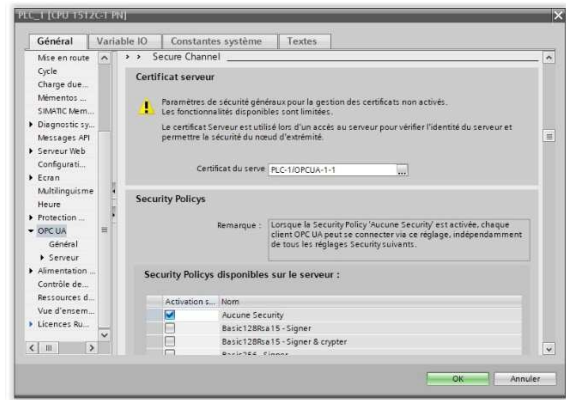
PLC_1 [CPU 1512C-1 PN]

Général | Variable IO | Constantes système | Textes

Mise en route
Cycle
Charge due...
Mémentos ...
SIMATIC Mem...
▸ Diagnostic sy...
Messages API
▸ Serveur Web
Configurati...
▸ Ecran
Multilinguisme
Heure
▸ Protection ...
▾ OPC UA
Général
▸ Serveur
▸ Alimentation ...
Contrôle de...
Ressources d...
Vue d'ensem...
▸ Licences Ru...

> > Secure Channel

Certificat serveur

Paramètres de sécurité généraux pour la gestion des certificats non activés. Les fonctionnalités disponibles sont limitées.

Le certificat Serveur est utilisé lors d'un accès au serveur pour vérifier l'identité du serveur et permettre la sécurité du nœud d'extrémité.

Certificat du serve PLC-1/OPCUA-1-1

Security Policys

Remarque : Lorsque la Security Policy 'Aucune Security' est activée, chaque client OPC UA peut se connecter via ce réglage, indépendamment de tous les réglages Security suivants.

Security Policys disponibles sur le serveur :

| Activation s... | Nom |
|---|---|
| ☑ | Aucune Security |
| ☐ | Basic128Rsa15 - Signer |
| ☐ | Basic128Rsa15 - Signer & crypter |
| ☐ | Basic256 - Signer |

OK | Annuler